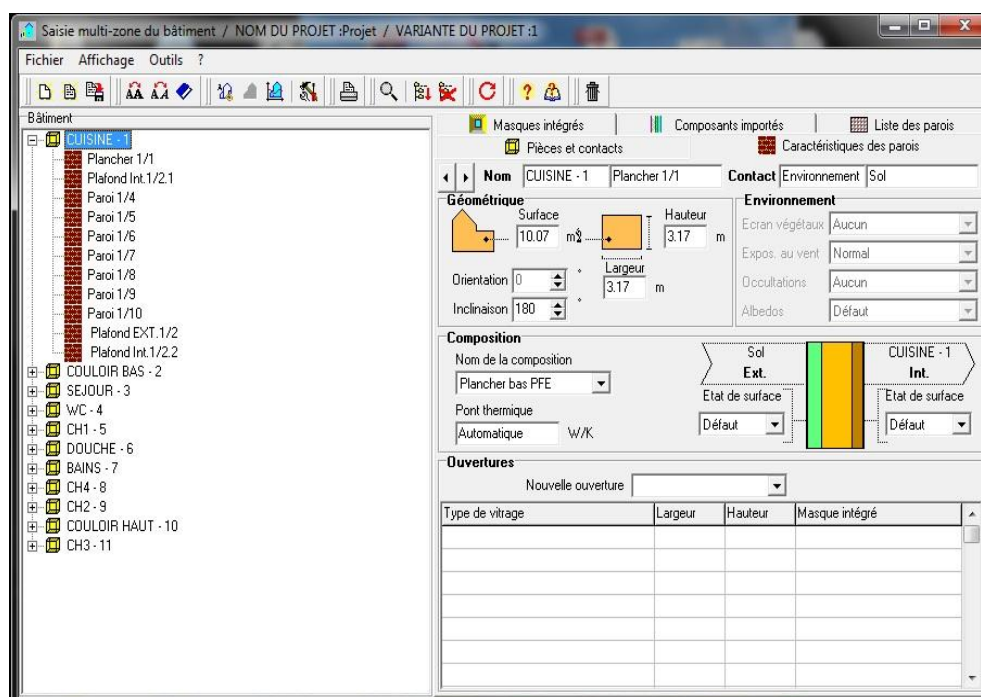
Saisie multi-zone du bâtiment / NOM DU PROJET :Projet / VARIANTE DU PROJET :1

Fichier Affichage Outils ?

Bâtiment
CUISINE - 1
Plancher 1/1
Plafond Int.1/2.1
Paroi 1/4
Paroi 1/5
Paroi 1/6
Paroi 1/7
Paroi 1/8
Paroi 1/9
Paroi 1/10
Plafond EXT.1/2
Plafond Int.1/2.2
COULOIR BAS - 2
SEJOUR - 3
WC - 4
CH1 - 5
DOUCHE - 6
BAINS - 7
CH4 - 8
CH2 - 9
COULOIR HAUT - 10
CH3 - 11

Masques intégrés | Composants importés | Liste des parois
Pièces et contacts | Caractéristiques des parois

Nom CUISINE - 1 Plancher 1/1 Contact Environnement Sol

Géométrique
Surface 10.07 m² Hauteur 3.17 m
Largeur 3.17 m
Orientation 0 °
Inclinaison 180 °

Environnement
Ecran végétaux Aucun
Expos. au vent Normal
Occultations Aucun
Albedos Défaut

Composition
Nom de la composition
Plancher bas PFE
Pont thermique
Automatique W/K
Sol Ext.
Etat de surface Défaut
CUISINE - 1 Int.
Etat de surface Défaut

Ouvertures
Nouvelle ouverture

| Type de vitrage | Largeur | Hauteur | Masque intégré |
|---|---|---|---|